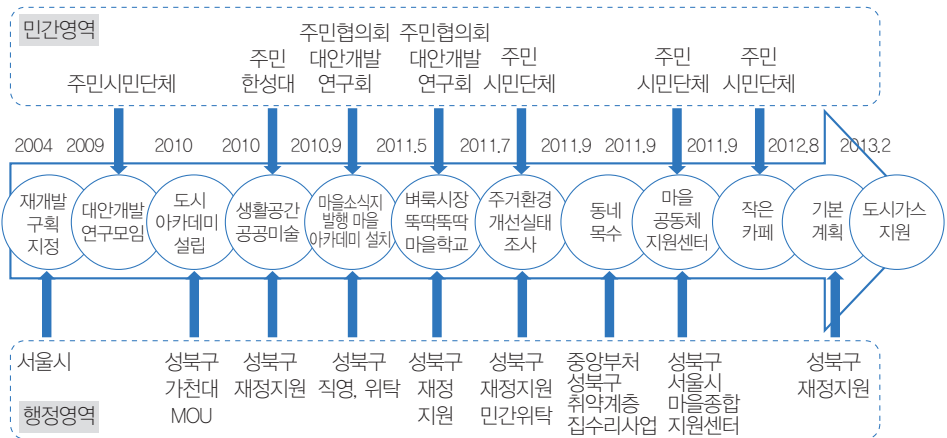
민간영역

주민시민단체

주민
한성대

주민협의회
대안개발
연구회

주민협의회
대안개발
연구회

주민
시민단체

주민
시민단체

주민
시민단체

2004 2009 2010 2010 2010.9 2011.5 2011.7 2011.9 2011.9 2011.9 2012.8 2013.2

재개발
구획
지정

대안개발
연구모임

도시
아카데미
설립

생활공간
공공미술

마을소식지
발행 마을
아카데미 설치

벼룩시장
뚝딱뚝딱
마을학교

주거환경
개선실태
조사

동네
목수

마을
공동체
지원센터

작은
카페

기본
계획

도시가스
지원

서울시

성북구
가천대
MOU

성북구
재정지원

성북구
직영, 위탁

성북구
재정
지원

성북구
재정지원
민간위탁

중앙부처
성북구
취약계층
집수리사업

성북구
서울시
마을종합
지원센터

성북구
재정지원

행정영역